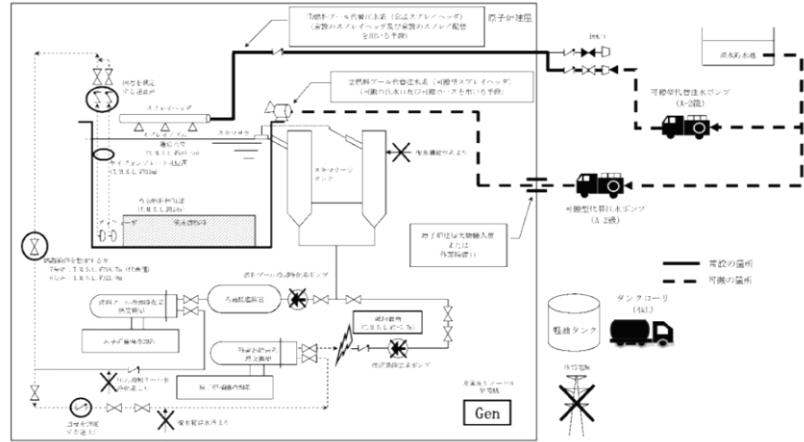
燃料プール代替注水系（常設スプレイヘッダ）
（常設のスプレイヘッダ及び常設のスプレイ配管を用いる手段）

原子炉建屋

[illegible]

淡水貯水槽

燃料プール代替注水系（可搬型スプレイヘッダ）
（可搬の注水口及び可搬のホースを用いる手段）

可搬型代替注水ポンプ
（A-2級）

スプレイヘッダ

スキマせき

通常水位

サイフォンブレーク孔

スキマサージタンク

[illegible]

可搬型代替注水ポンプ
（A-2級）

原子炉建屋大物搬入口
または
作業扉等

燃料プール冷却浄化系ポンプ

熱交換器

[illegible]

常設の箇所
可搬の箇所

タンクローリ
（4kL）

軽油タンク

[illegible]

Gen